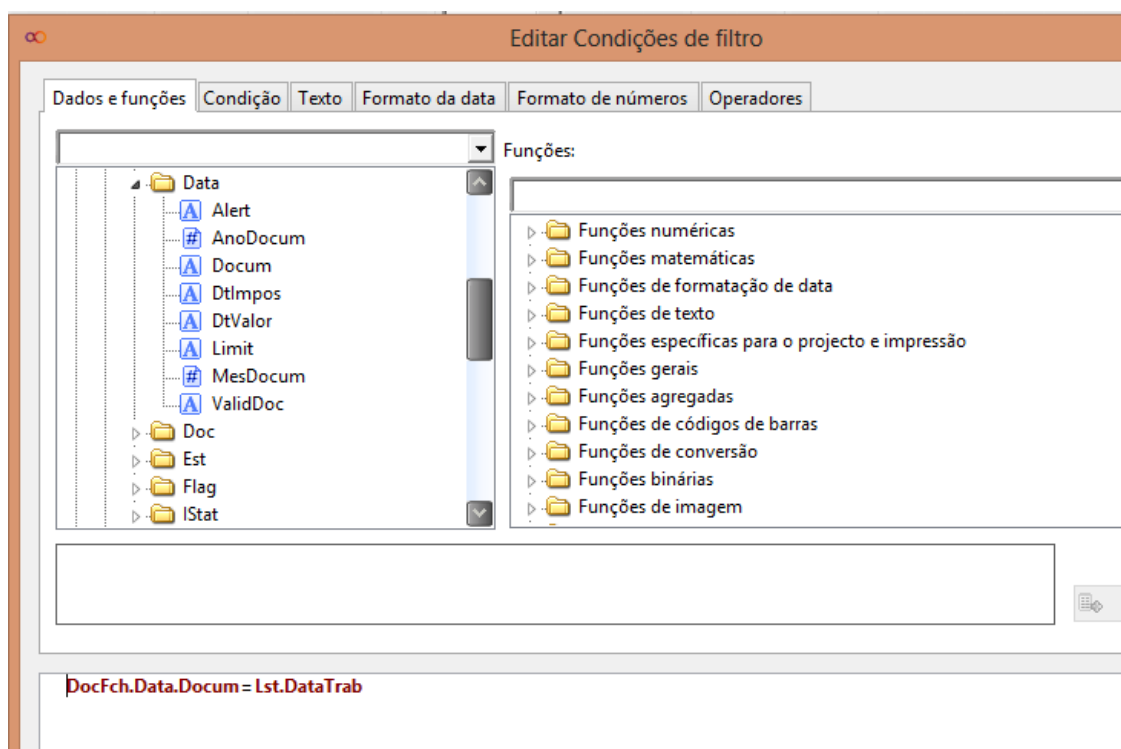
Editar Condições de filtro

Dados e funções | Condição | Texto | Formato da data | Formato de números | Operadores

Funções:

Data
Alert
AnoDocum
Docum
DtImpos
DtValor
Limit
MesDocum
ValidDoc
Doc
Est
Flag
IStat

Funções numéricas
Funções matemáticas
Funções de formatação de data
Funções de texto
Funções específicas para o projecto e impressão
Funções gerais
Funções agregadas
Funções de códigos de barras
Funções de conversão
Funções binárias
Funções de imagem

DocFch.Data.Docum = Lst.DataTrab